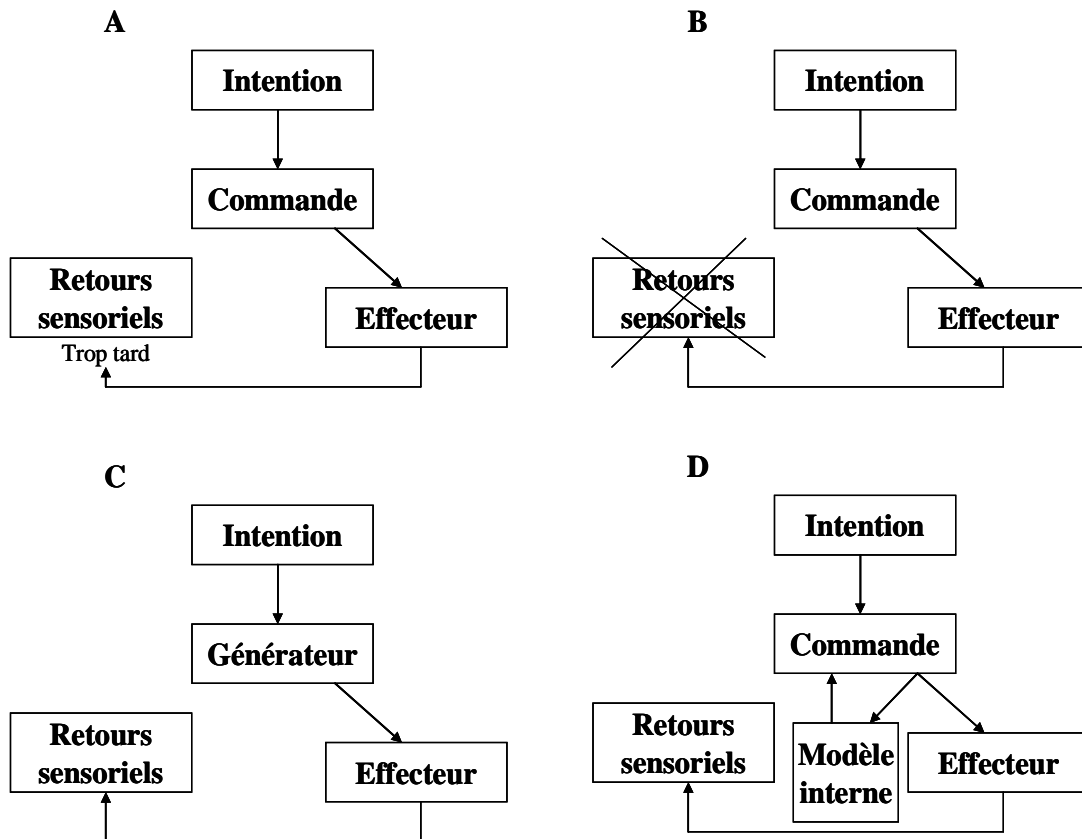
A

Intention

Commande

Retours sensoriels

Effecteur

Trop tard

B

Intention

Commande

Retours sensoriels

Effecteur

C

Intention

Générateur

Retours sensoriels

Effecteur

D

Intention

Commande

Retours sensoriels

Modèle interne

Effecteur